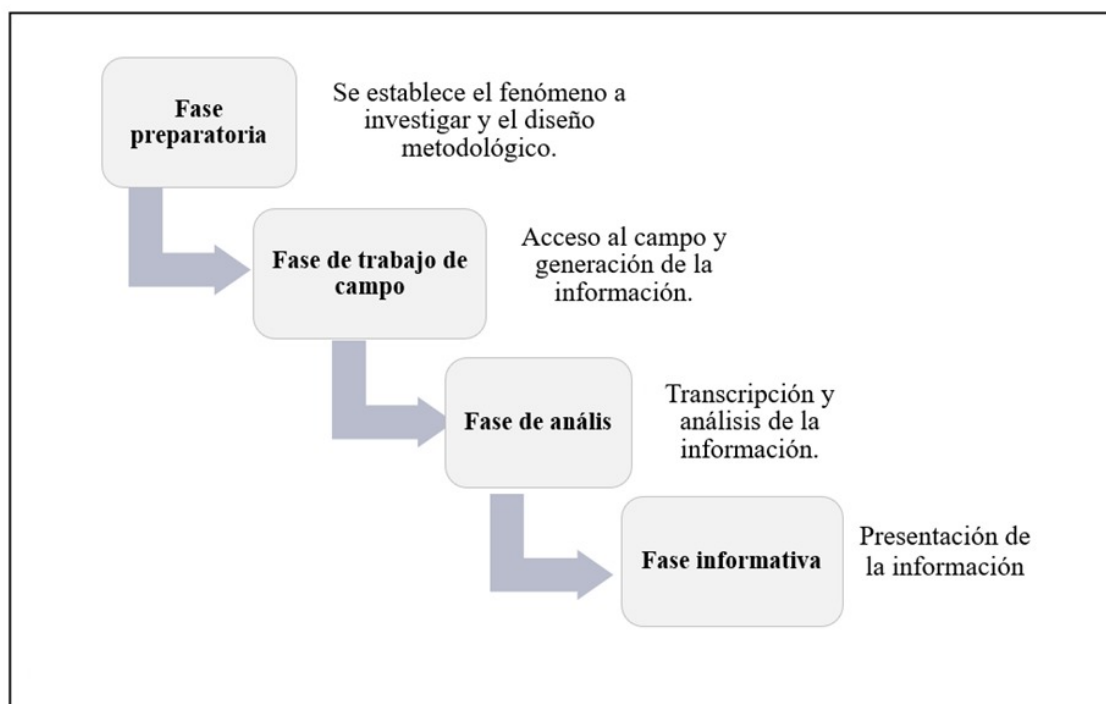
Fase preparatoria

Se establece el fenómeno a investigar y el diseño metodológico.

Fase de trabajo de campo

Acceso al campo y generación de la información.

Fase de anális

Transcripción y análisis de la información.

Fase informativa

Presentación de la información